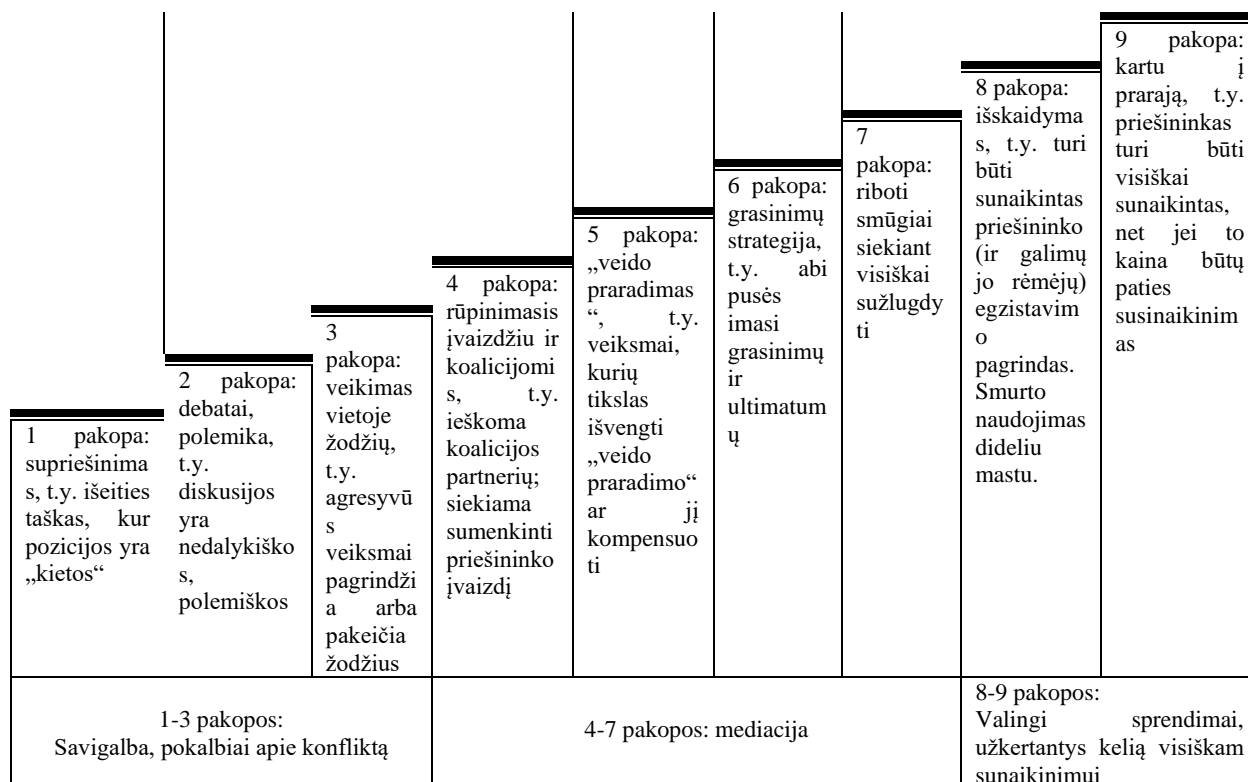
1 pakopa: supriešinimas, t.y. išeities taškas, kur pozicijos yra „kietos“

2 pakopa: debatai, polemika, t.y. diskusijos yra nedalykiškos, polemiškos

3 pakopa: veikimas vietoje žodžių, t.y. agresyvūs veiksmai pagrindžia arba pakeičia žodžius

4 pakopa: rūpinimasis įvaizdžiu ir koalicijomis, t.y. ieškoma koalicijos partnerių; siekiama sumenkinti priešininko įvaizdį

5 pakopa: „veido praradimas“, t.y. veiksmai, kurių tikslas išvengti „veido praradimo“ ar jį kompensuoti

6 pakopa: grasinimų strategija, t.y. abi pusės imasi grasinimų ir ultimatumų

7 pakopa: riboti smūgiai siekiant visiškai sužlugdyti

8 pakopa: išskaidymas, t.y. turi būti sunaikintas priešininko (ir galimų jo rėmėjų) egzistavimo pagrindas. Smurto naudojimas dideliu mastu.

9 pakopa: kartu į prarają, t.y. priešininkas turi būti visiškai sunaikintas, net jei to kaina būtų paties susinaikinimas

1-3 pakopos: Savigalba, pokalbiai apie konfliktą

4-7 pakopos: mediacija

8-9 pakopos: Valingi sprendimai, užkertantys kelią visiškam sunaikinimui